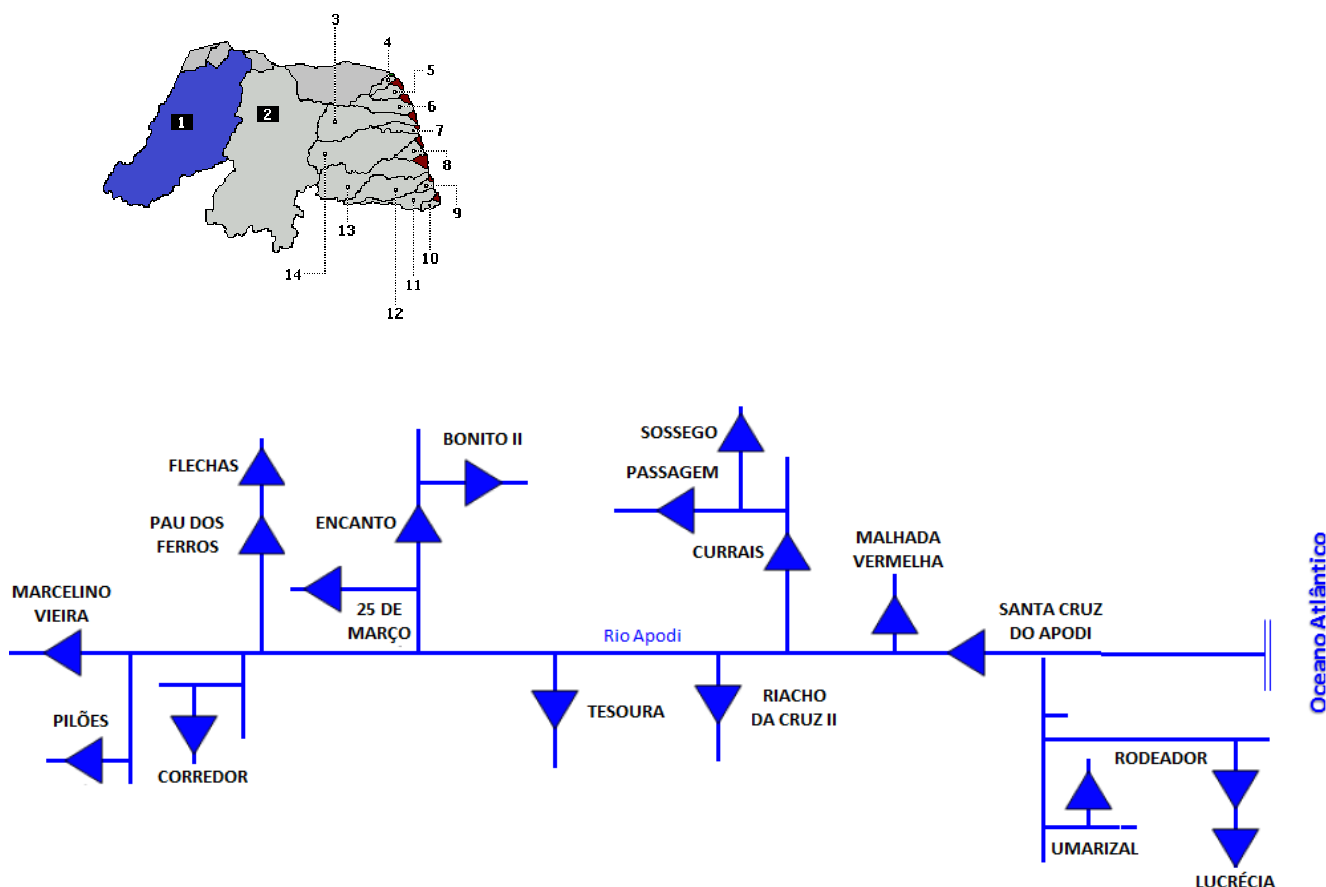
3
4
5
6
7
8
9
10
11
12
13
14
1
2

SOSSEGO
BONITO II
FLECHAS
PASSAGEM
PAU DOS FERROS
ENCANTO
CURRAIS
MALHADA VERMELHA
MARCELINO VIEIRA
25 DE MARÇO
SANTA CRUZ DO APODI
Rio Apodi
Oceano Atlântico
TESOURA
RIACHO DA CRUZ II
PILÕES
CORREDOR
RODEADOR
UMARIZAL
LUCRÉCIA